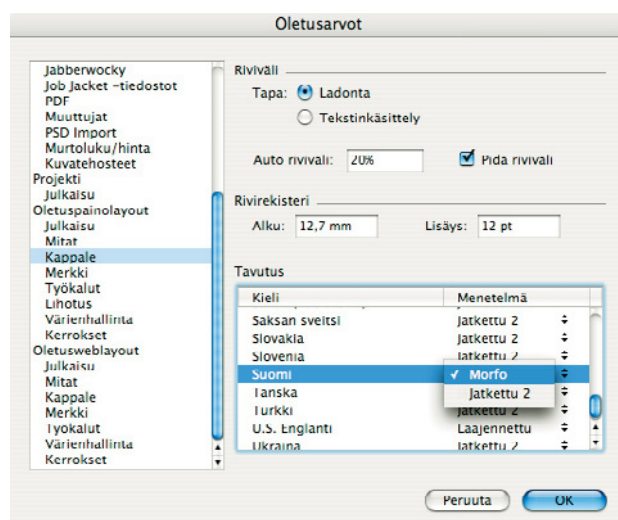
Oletusarvot

Jabberwocky
Job Jacket -tiedostot
PDF
Muuttujat
PSD Import
Murtoluku/hinta
Kuvatehosteet
Projekti
Julkaisu
Oletuspainolayout
Julkaisu
Mitat
Kappale
Merkki
Työkalut
Lihotus
Värienhallinta
Kerrokset
Oletusweblayout
Julkaisu
Mitat
Kappale
Merkki
Työkalut
Värienhallinta
Kerrokset

Riviväli
Tapa: Ladonta
Tekstinkäsittely
Auto riviväli: 20%
Pidä riviväli

Rivirekisteri
Alku: 12,7 mm
Lisäys: 12 pt

Tavutus

| Kieli | Menetelmä |
|---|---|
| Saksan sveitsi | Jatkettu 2 |
| Slovakia | Jatkettu 2 |
| Slovenia | Jatkettu 2 |
| Suomi | ✓ Morfo |
| Tanska | Jatkettu 2 |
| Turkki | Jatkettu 2 |
| U.S. Englanti | Laajennettu |
| Ukraina | Jatkettu 2 |

Peruuta
OK